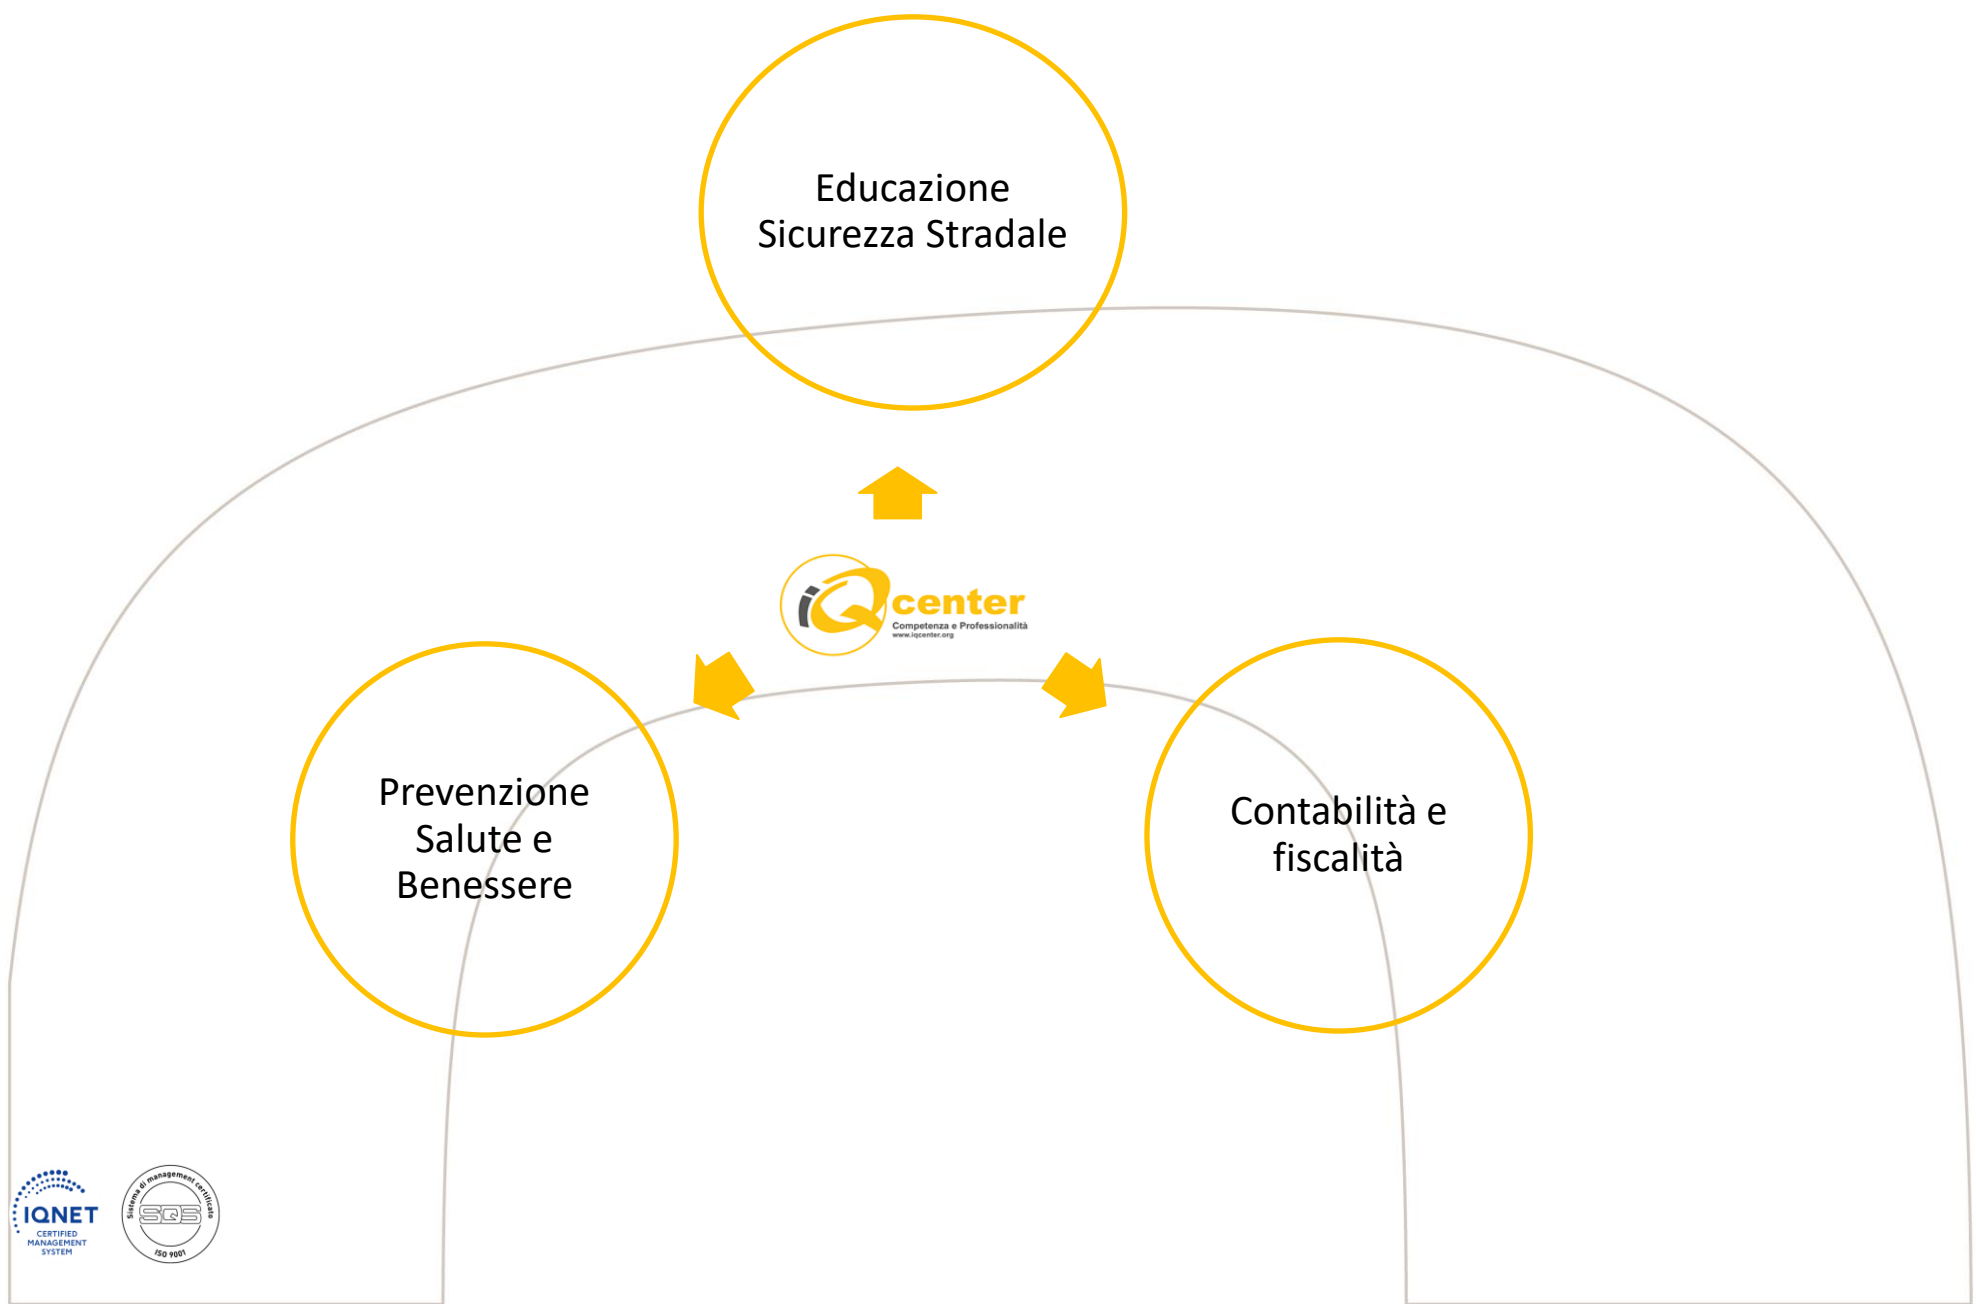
Educazione
Sicurezza Stradale

iQcenter
Competenza e Professionalità
www.iqcenter.org

Prevenzione
Salute e
Benessere

Contabilità e
fiscalità

IQNET
CERTIFIED
MANAGEMENT
SYSTEM

Sistema di management certificato
SQS
ISO 9001